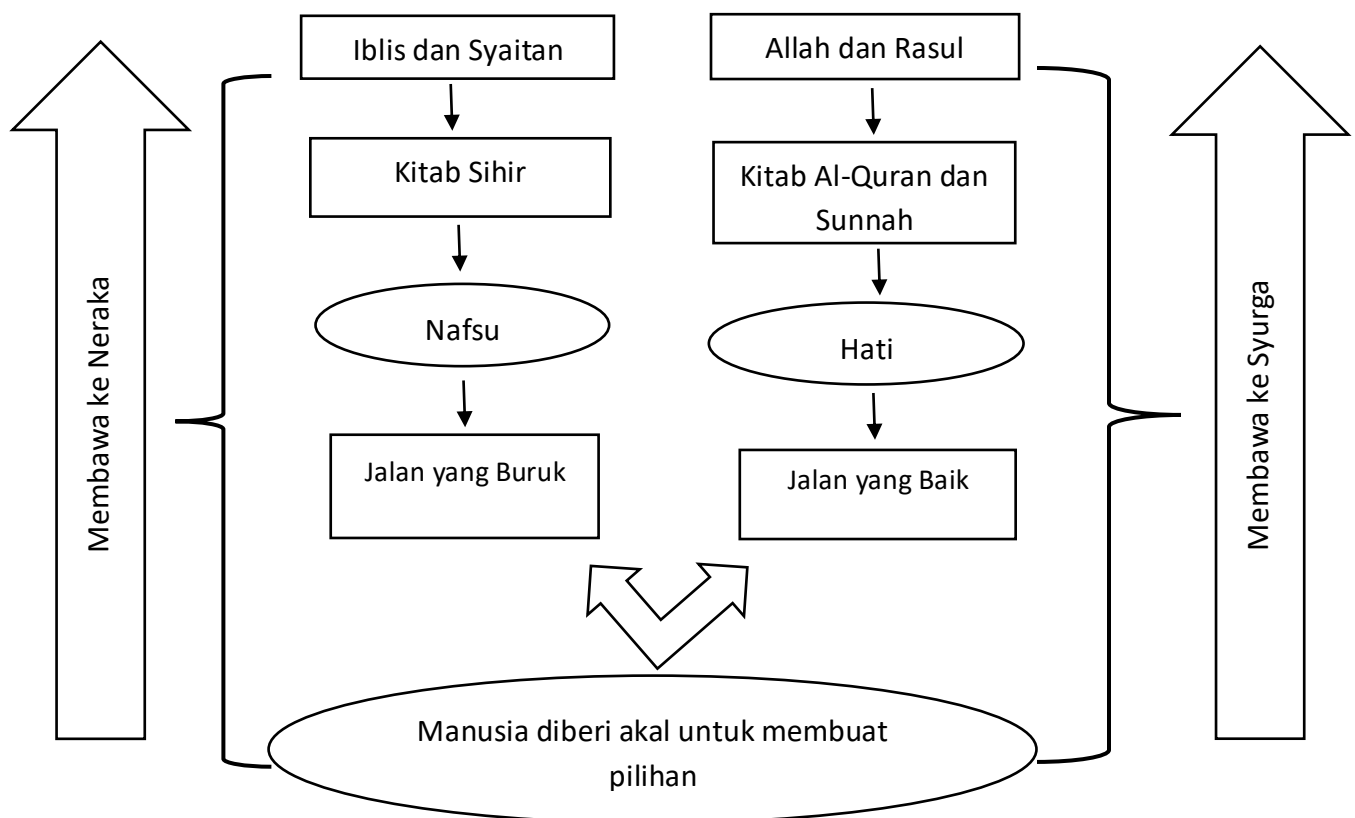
Membawa ke Neraka

Iblis dan Syaitan

Kitab Sihir

Nafsu

Jalan yang Buruk

Allah dan Rasul

Kitab Al-Quran dan Sunnah

Hati

Jalan yang Baik

Membawa ke Syurga

Manusia diberi akal untuk membuat pilihan